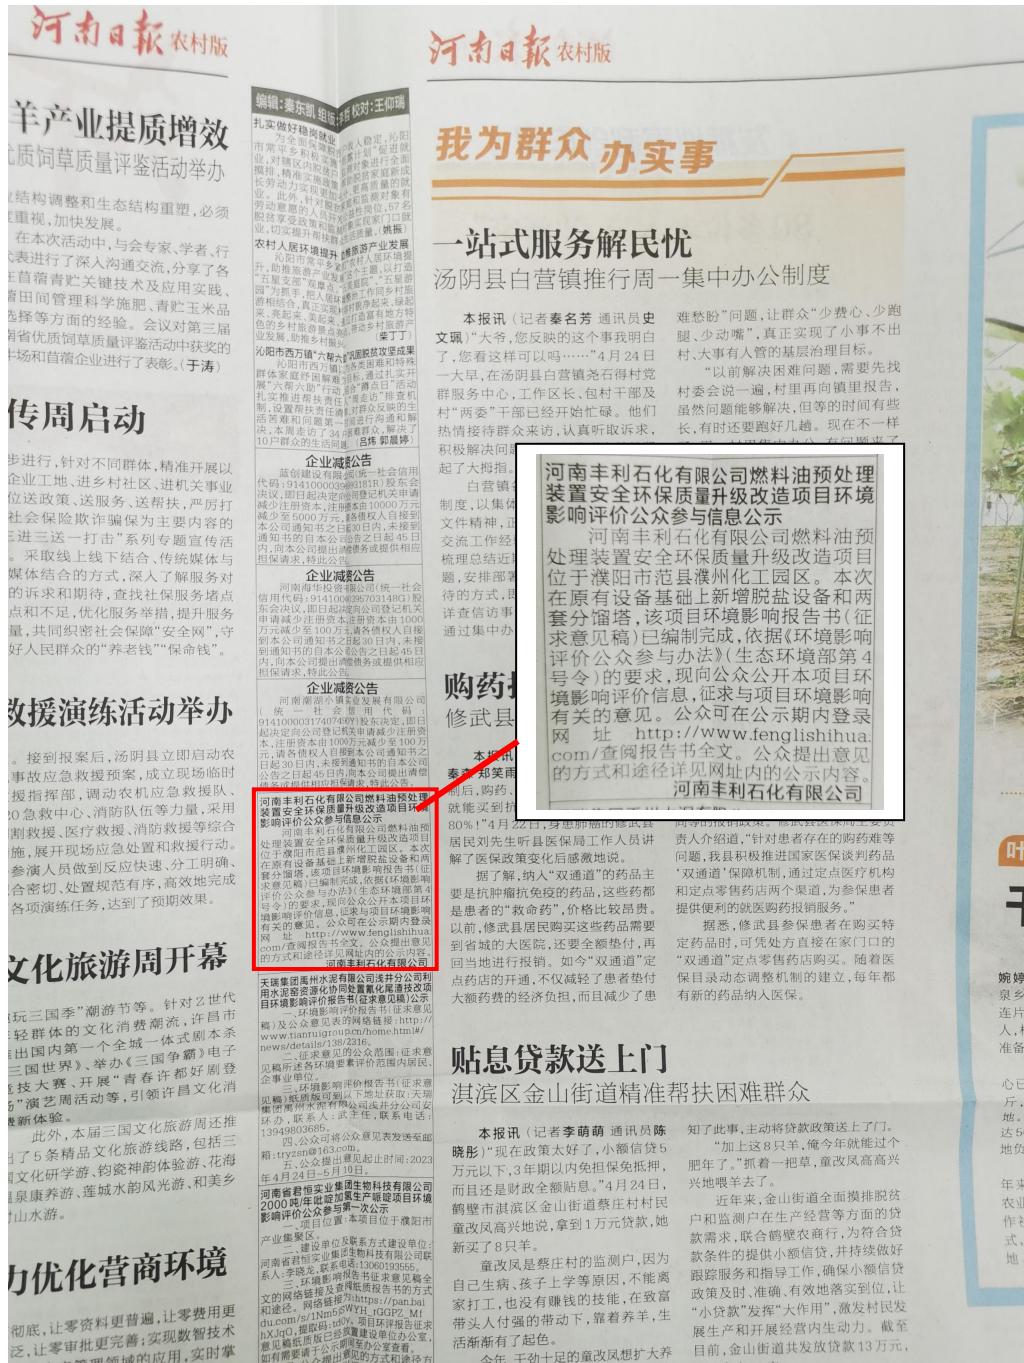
河南日报 农村版

羊产业提质增效
饲草质量评鉴活动举办

结构调整和生态结构重塑，必须重视，加快发展。
在本次活动中，与会专家、学者、行代表进行了深入沟通交流，分享了各自苜蓿青贮关键技术及应用实践、苜田间管理科学施肥、青贮玉米品选择等方面的经验。会议对第三届省优质饲草质量评鉴活动中获奖的场和苜蓿企业进行了表彰。（于涛）

传周启动

步进行，针对不同群体，精准开展以企业工地、进乡村社区、进机关事业业送政策、送服务、送帮扶，严厉打社会保险欺诈骗保为主要内容的进三送一打击”系列专题宣传活采取线上线下结合、传统媒体与媒体结合的方式，深入了解服务对的诉求和期待，查找社保服务堵点点和不足，优化服务举措，提升服务量，共同织密社会保障“安全网”，守好人民群众的“养老钱”“保命钱”。

救援演练活动举办

接到报案后，汤阴县立即启动农事故应急救援预案，成立现场临时援指挥部，调动农机应急救援队、急救中心、消防队伍等力量，采用割救援、医疗救援、消防救援等综合施，展开现场应急处置和救援行动。参演人员反应快速、分工明确、合密切、处置规范有序，高效地完成各项演练任务，达到了预期效果。

文化旅游周开幕

玩三国季”潮跨节等。针对Z世代轻群体的文化消费潮流，许昌市出国内第一个全域一体式剧本杀三国世界》、举办《三国争霸》电子技大赛、开展“青春许都好剧登”演艺周活动等，引领许昌文创新体验。
此外，本届三国文化旅游周还推了5条精品文化旅游线路，包括三国文化研学游、钧瓷神韵体验游、花梅康养游、莲城水韵风光游、和美乡山水游。

力优化营商环境

彻底，让零资料更普遍，让零费用更泛，让零审批更完善；实现数智技术

编辑：秦东凯 组版：关红 校对：王仰瑞

扎实做好稳岗就业 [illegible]
农村人居环境提升 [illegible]
沁阳市西万镇“六帮六化”巩固脱贫攻坚成果 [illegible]

企业减资公告
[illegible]

企业减资公告
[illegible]

企业减资公告
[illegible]

河南丰利石化有限公司燃料油预处理装置安全环保质量升级改造项目环境影响评价公众参与信息公示
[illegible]

天瑞集团禹州水泥有限公司洗井分公司利用水泥窑协同处理危险废物… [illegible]

河南省君恒实业集团生物科技有限公司2000吨/年吡啶加氢生产哌啶项目环境影响评价公众参与第一次公示
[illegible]

河南日报 农村版

我为群众办实事

一站式服务解民忧
汤阴县白营镇推行周一集中办公制度

本报讯（记者秦名芳 通讯员史文珮）“大爷，您反映的这个事我明白了，您看这样可以吗……”4月24日一大早，在汤阴县白营镇尧石村党群服务中心，工作区长、包村干部及村“两委”干部已经开始忙碌。他们热情接待群众来访，认真听取诉求，积极解决问题。
白营镇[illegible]制度，以集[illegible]文件精神，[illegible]交流工作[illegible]梳理总结近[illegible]题，安排部署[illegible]待的方式，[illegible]详查信访事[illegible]通过集中办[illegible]

难愁盼”问题，让群众“少费心、少跑腿、少动嘴”，真正实现了小事不出村、大事有人管的基层治理目标。
“以前解决困难问题，需要先找村委会说一遍，村里再向镇里报告，虽然问题能够解决，但等的时间有些长，有时还要跑好几趟。现在不一样

河南丰利石化有限公司燃料油预处理装置安全环保质量升级改造项目环境影响评价公众参与信息公示
河南丰利石化有限公司燃料油预处理装置安全环保质量升级改造项目位于濮阳市范县濮州化工园区。本次在原有设备基础上新增脱盐设备和两套分馏塔，该项目环境影响报告书（征求意见稿）已编制完成，依据《环境影响评价公众参与办法》（生态环境部第4号令）的要求，现向公众公开本项目环境影响评价信息，征求与项目环境影响有关的意见。公众可在公示期内登录网址http://www.fenglishihua.com/查阅报告书全文。公众提出意见的方式和途径详见网址内的公示内容。
河南丰利石化有限公司

购药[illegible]
修武县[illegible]

本报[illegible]秦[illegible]郑笑雨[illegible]前后，购药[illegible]就能买到抗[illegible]80%！”4月22日，身患肺癌的修武县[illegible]居民刘先生听县医保局工作人员讲解了医保政策变化后感激地说。
据了解，纳入“双通道”的药品主要是抗肿瘤抗免疫的药品，这些药都是患者的“救命药”，价格比较昂贵。以前，修武县居民购买这些药品需要到省城的大医院，还要全额垫付，再回当地进行报销。如今“双通道”定点药店的开通，不仅减轻了患者垫付大额费用的经济负担，而且减少了患

负责人介绍道，“针对患者存在的购药难等问题，我县积极推进国家医保谈判药品‘双通道’保障机制，通过定点医疗机构和定点零售药店两个渠道，为参保患者提供便利的就医购药报销服务。”
据悉，修武县参保患者在购买特定药品时，可凭处方直接在家门口的“双通道”定点零售药店购买。随着医保目录动态调整机制的建立，每年都有新的药品纳入医保。

贴息贷款送上门
淇滨区金山街道精准帮扶困难群众

本报讯（记者李萌萌 通讯员陈晓彤）“现在政策太好了，小额信贷5万元以下，3年期以内免担保免抵押，而且还是财政全额贴息。”4月24日，鹤壁市淇滨区金山街道蔡庄村村民童改凤高兴地说，拿到1万元贷款，她新买了8只羊。
童改凤是蔡庄村的监测户，因为自己生病、孩子上学等原因，不能离家打工，也没有赚钱的技能，在致富带头人付强的带动下，靠着养羊，生活渐渐有了起色。
今年，干劲十足的童改凤想扩大养

知了此事，主动将贷款政策送上了门。
“加上这8只羊，俺今年就能过十肥年了。”抓着一把草，童改凤高高兴兴地喂羊去了。
近年来，金山街道全面摸排脱贫户和监测户在生产经营等方面的贷款需求，联合鹤壁农商行，为符合贷款条件的提供小额信贷，并持续做好跟踪服务和指导工作，确保小额信贷政策及时、准确、有效地落实到位，让“小贷款”发挥“大作用”，激发村民发展生产和开展经营内生动力。截至目前，金山街道共发放贷款13万元，